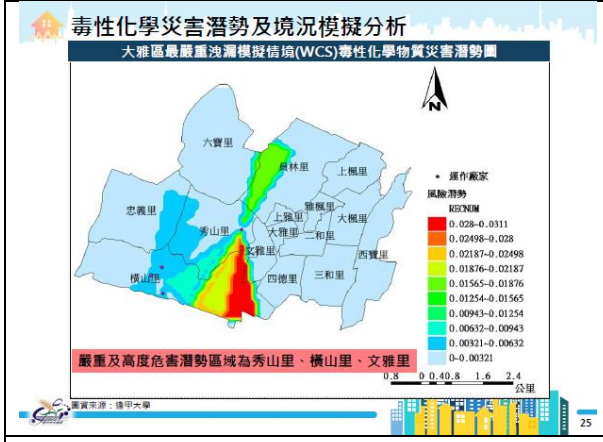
毒性化學災害潛勢及境況模擬分析

大雅區最嚴重洩漏模擬情境(WCS)毒性化學物質災害潛勢圖

N

六寶里

員林里

上楓里

忠義里

秀山里

雅楓里

上雅里

大楓里

大雅里

二和里

文雅里

西寶里

橫山里

四德里

三和里

• 運作廠家

風險潛勢

RECNUM

0.028~0.0311

0.02498~0.028

0.02187~0.02498

0.01876~0.02187

0.01565~0.01876

0.01254~0.01565

0.00943~0.01254

0.00632~0.00943

0.00321~0.00632

0~0.00321

嚴重及高度危害潛勢區域為秀山里、橫山里、文雅里

0.8 0 0.4 0.8 1.6 2.4

公里

圖資來源：逢甲大學

25